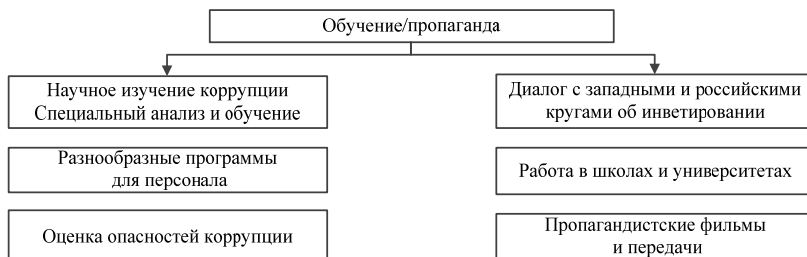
Обучение/пропаганда

Научное изучение коррупции
Специальный анализ и обучение

Разнообразные программы
для персонала

Оценка опасностей коррупции

Диалог с западными и российскими
кругами об инветировании

Работа в школах и университетах

Пропагандистские фильмы
и передачи